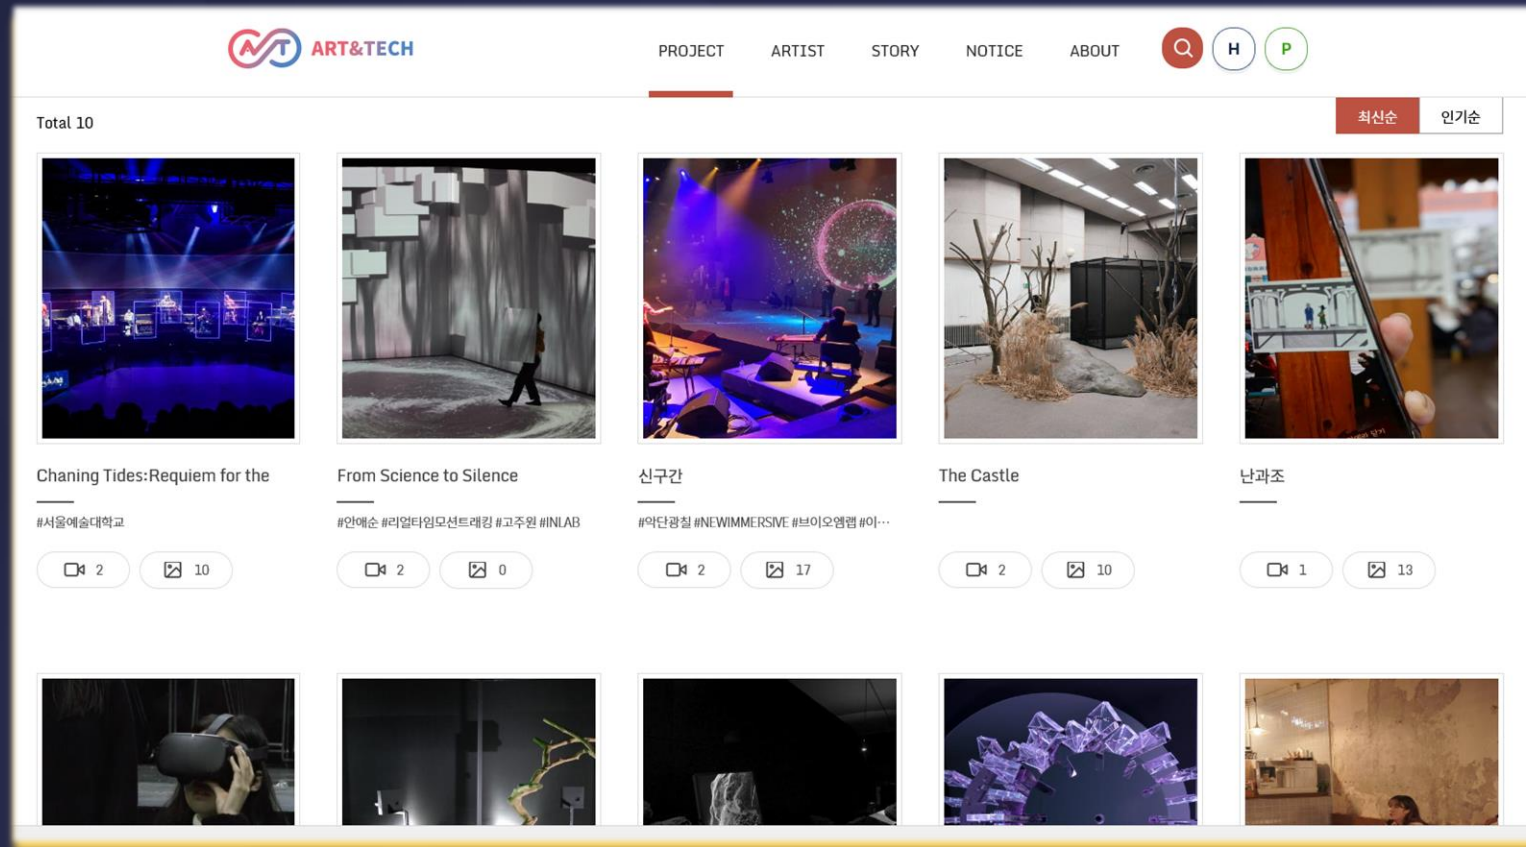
ART&TECH

PROJECT ARTIST STORY NOTICE ABOUT H P

Total 10

최신순 인기순

Chaning Tides:Requiem for the

#서울예술대학교

2 10

From Science to Silence

#안애순 #리얼타임모션트래킹 #고주원 #INLAB

2 0

신구간

#악단광칠 #NEWIMMERSIVE #브이오엠랩 #이…

2 17

The Castle

2 10

난과조

1 13